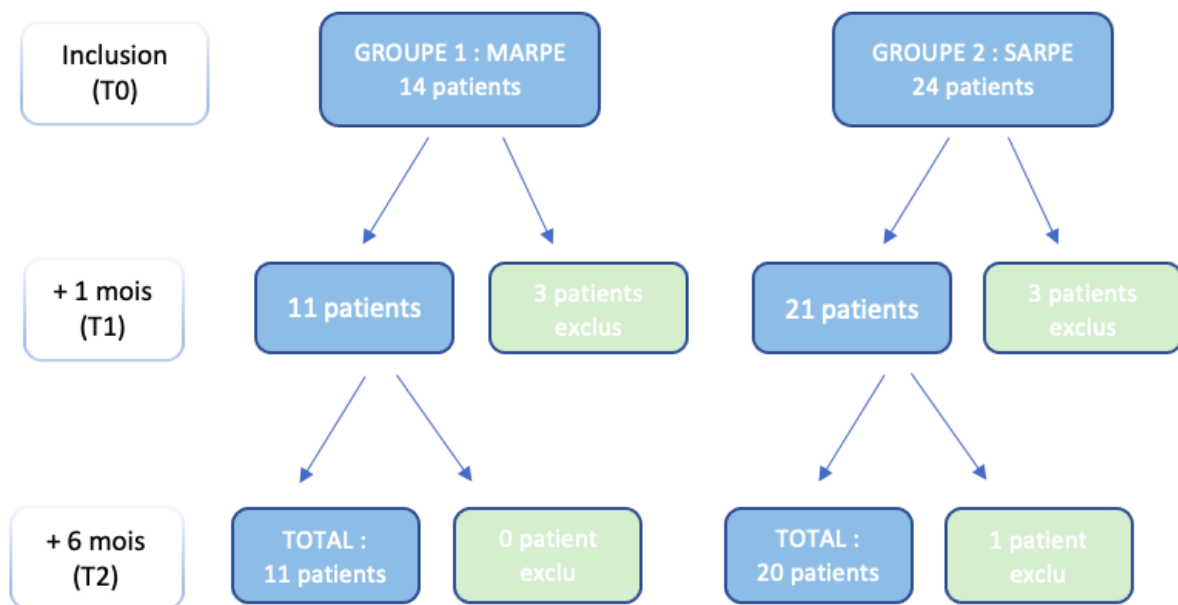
Inclusion
(T0)

GROUPE 1 : MARPE
14 patients

GROUPE 2 : SARPE
24 patients

+ 1 mois
(T1)

11 patients

3 patients
exclus

21 patients

3 patients
exclus

+ 6 mois
(T2)

TOTAL :
11 patients

0 patient
exclu

TOTAL :
20 patients

1 patient
exclu